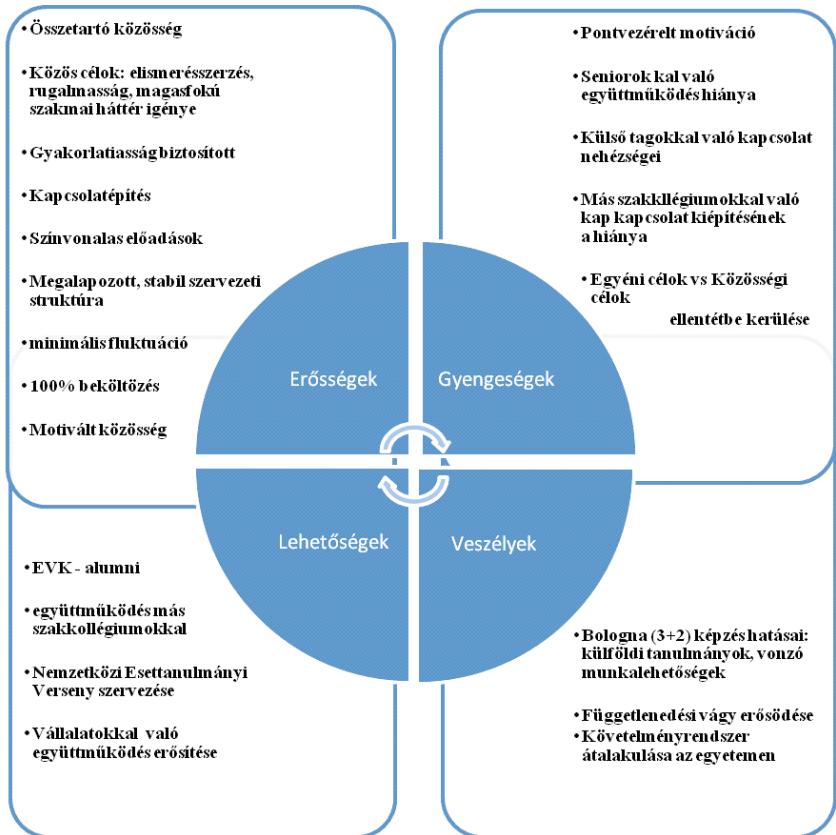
• Összetartó közösség

• Közös célok: elismerésszerzés, rugalmasság, magasfokú szakmai háttér igénye

• Gyakorlatiasság biztosított

• Kapcsolatépítés

• Színvonalas előadások

• Megalapozott, stabil szervezeti struktúra

• minimális fluktuáció

• 100% beköltözés

• Motivált közösség

• Pontvezérelt motiváció

• Seniorokkal való együttműködés hiánya

• Külső tagokkal való kapcsolat nehézségei

• Más szakkllégiumokkal való kapkapcsolat kiépítésének a hiánya

• Egyéni célok vs Közösségi célok ellentétbe kerülése

Erősségek

Gyengeségek

Lehetőségek

Veszélyek

• EVK - alumni

• együttműködés más szakkollégiumokkal

• Nemzetközi Esettanulmányi Verseny szervezése

• Vállalatokkal való együttműködés erősítése

• Bologna (3+2) képzés hatásai: külföldi tanulmányok, vonzó munkalehetőségek

• Függetlenedési vágy erősödése

• Követelményrendszer átalakulása az egyetemen